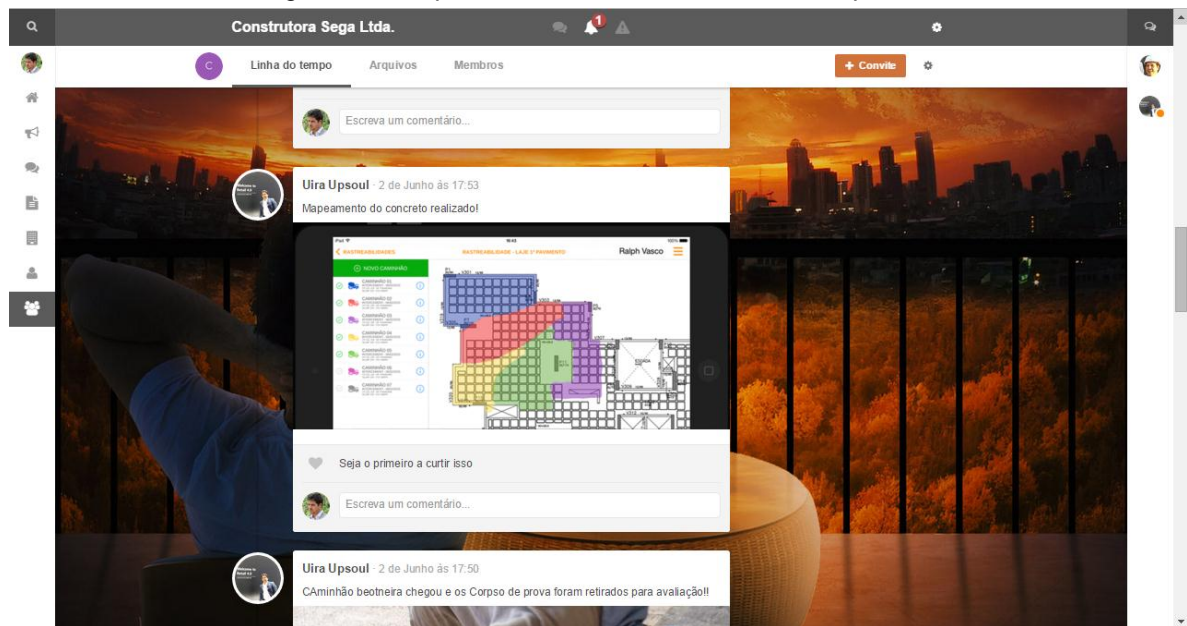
Construtora Sega Ltda.

1

C

Linha do tempo

Arquivos

Membros

+ Convite

Escreva um comentário...

Uira Upsoul · 2 de Junho às 17:53

Mapeamento do concreto realizado!

RASTREABILIDADE

RASTREABILIDADE - LAJE 3º PAVIMENTO

Ralph Vasco

NOVO CAMINHÃO

CAMINHÃO 01

CAMINHÃO 02

CAMINHÃO 03

CAMINHÃO 04

CAMINHÃO 05

CAMINHÃO 06

CAMINHÃO 07

Seja o primeiro a curtir isso

Escreva um comentário...

Uira Upsoul · 2 de Junho às 17:50

CAminhão beotneira chegou e os Corpso de prova foram retirados para avaliação!!